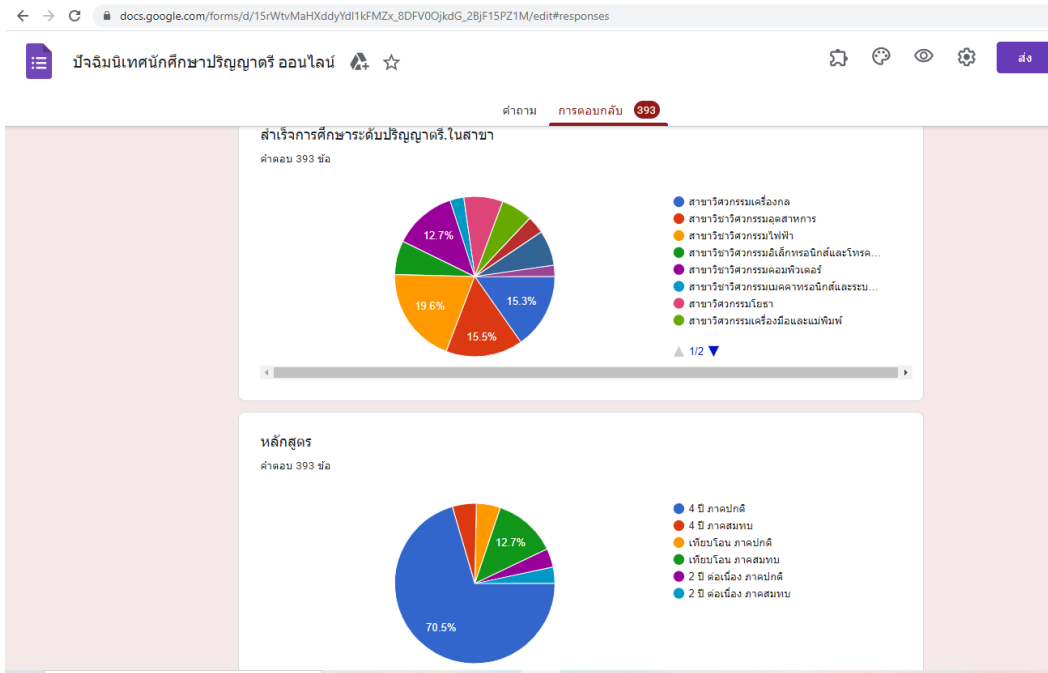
docs.google.com/forms/d/15rWtvMaHXddyYdl1kFMZx_8DFV0OjkdG_2BjF15PZ1M/edit#responses

ปัจฉิมนิเทศนักศึกษาปริญญาตรี ออนไลน์

ส่ง

คำถาม การตอบกลับ 393

สำเร็จการศึกษาระดับปริญญาตรี.ในสาขา
คำตอบ 393 ข้อ

12.7%
19.6%
15.5%
15.3%

สาขาวิศวกรรมเครื่องกล
สาขาวิชาวิศวกรรมอุตสาหการ
สาขาวิชาวิศวกรรมไฟฟ้า
สาขาวิชาวิศวกรรมอิเล็กทรอนิกส์และโทรค...
สาขาวิชาวิศวกรรมคอมพิวเตอร์
สาขาวิชาวิศวกรรมเมคคาทรอนิกส์และระบ...
สาขาวิศวกรรมโยธา
สาขาวิศวกรรมเครื่องมือและแม่พิมพ์

1/2

หลักสูตร
คำตอบ 393 ข้อ

12.7%
70.5%

4 ปี ภาคปกติ
4 ปี ภาคสมทบ
เทียบโอน ภาคปกติ
เทียบโอน ภาคสมทบ
2 ปี ต่อเนื่อง ภาคปกติ
2 ปี ต่อเนื่อง ภาคสมทบ